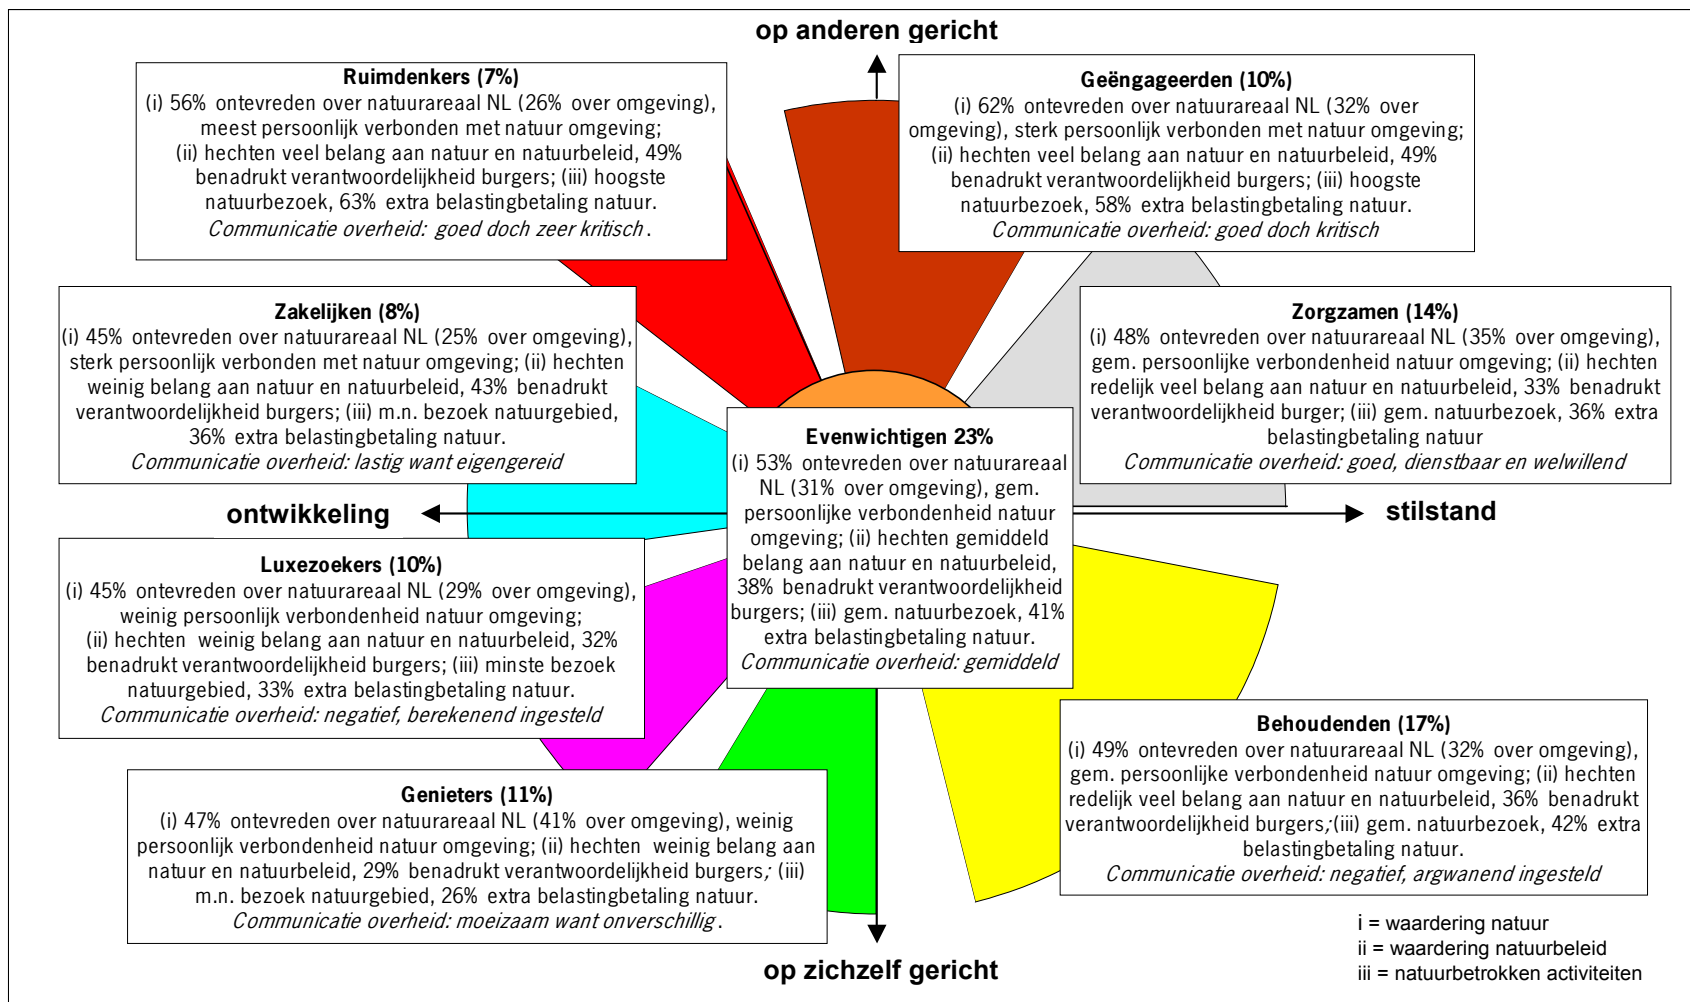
op anderen gericht

Ruimdenkers (7%)
(i) 56% ontevreden over natuurareaal NL (26% over omgeving), meest persoonlijk verbonden met natuur omgeving; (ii) hechten veel belang aan natuur en natuurbeleid, 49% benadrukt verantwoordelijkheid burgers; (iii) hoogste natuurbezoek, 63% extra belastingbetaling natuur.
Communicatie overheid: goed doch zeer kritisch.

Geëngageerden (10%)
(i) 62% ontevreden over natuurareaal NL (32% over omgeving), sterk persoonlijk verbonden met natuur omgeving; (ii) hechten veel belang aan natuur en natuurbeleid, 49% benadrukt verantwoordelijkheid burgers; (iii) hoogste natuurbezoek, 58% extra belastingbetaling natuur.
Communicatie overheid: goed doch kritisch

Zakelijken (8%)
(i) 45% ontevreden over natuurareaal NL (25% over omgeving), sterk persoonlijk verbonden met natuur omgeving; (ii) hechten weinig belang aan natuur en natuurbeleid, 43% benadrukt verantwoordelijkheid burgers; (iii) m.n. bezoek natuurgebied, 36% extra belastingbetaling natuur.
Communicatie overheid: lastig want eigengereid

Zorgzamen (14%)
(i) 48% ontevreden over natuurareaal NL (35% over omgeving), gem. persoonlijke verbondenheid natuur omgeving; (ii) hechten redelijk veel belang aan natuur en natuurbeleid, 33% benadrukt verantwoordelijkheid burger; (iii) gem. natuurbezoek, 36% extra belastingbetaling natuur
Communicatie overheid: goed, dienstbaar en welwillend

Evenwichtigen 23%
(i) 53% ontevreden over natuurareaal NL (31% over omgeving), gem. persoonlijke verbondenheid natuur omgeving; (ii) hechten gemiddeld belang aan natuur en natuurbeleid, 38% benadrukt verantwoordelijkheid burgers; (iii) gem. natuurbezoek, 41% extra belastingbetaling natuur.
Communicatie overheid: gemiddeld

ontwikkeling

stilstand

Luxezoekers (10%)
(i) 45% ontevreden over natuurareaal NL (29% over omgeving), weinig persoonlijk verbondenheid natuur omgeving; (ii) hechten weinig belang aan natuur en natuurbeleid, 32% benadrukt verantwoordelijkheid burgers; (iii) minste bezoek natuurgebied, 33% extra belastingbetaling natuur.
Communicatie overheid: negatief, berekenend ingesteld

Behoudenden (17%)
(i) 49% ontevreden over natuurareaal NL (32% over omgeving), gem. persoonlijke verbondenheid natuur omgeving; (ii) hechten redelijk veel belang aan natuur en natuurbeleid, 36% benadrukt verantwoordelijkheid burgers;(iii) gem. natuurbezoek, 42% extra belastingbetaling natuur.
Communicatie overheid: negatief, argwanend ingesteld

Genieters (11%)
(i) 47% ontevreden over natuurareaal NL (41% over omgeving), weinig persoonlijk verbondenheid natuur omgeving; (ii) hechten weinig belang aan natuur en natuurbeleid, 29% benadrukt verantwoordelijkheid burgers; (iii) m.n. bezoek natuurgebied, 26% extra belastingbetaling natuur.
Communicatie overheid: moeizaam want onverschillig.

i = waardering natuur
ii = waardering natuurbeleid
iii = natuurbetrokken activiteiten

op zichzelf gericht